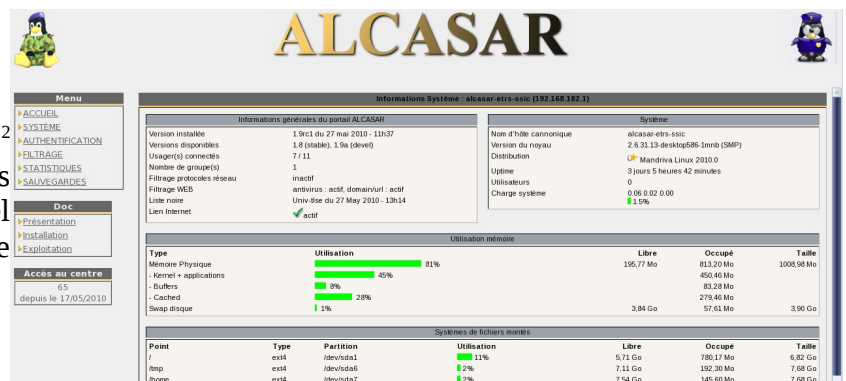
ALCASAR

Menu
ACCUEIL
SYSTÈME
AUTHENTIFICATION
FILTRAGE
STATISTIQUES
SAUVEGARDES

Doc
Présentation
Installation
Exploitation

Accès au centre
65
depuis le 17/05/2010

Informations Système : alcasar-etrs-ssic (192.168.182.1)

Informations générales du portail ALCASAR

| | |
|---|---|
| Version installée | 1.9rc1 du 27 mai 2010 - 11h37 |
| Versions disponibles | 1.8 (stable), 1.9a (devel) |
| Usager(s) connectés | 7 / 11 |
| Nombre de groupe(s) | 1 |
| Filtrage protocoles réseau | inactif |
| Filtrage WEB | antivirus : actif, domain/url : actif |
| Liste noire | Univ-tlse du 27 May 2010 - 13h14 |
| Lien Internet | actif |

Système

| | |
|---|---|
| Nom d'hôte cannonique | alcasar-etrs-ssic |
| Version du noyau | 2.6.31.13-desktop586-1mnb (SMP) |
| Distribution | Mandriva Linux 2010.0 |
| Uptime | 3 jours 5 heures 42 minutes |
| Utilisateurs | 0 |
| Charge système | 0.06 0.02 0.00 1.5% |

Utilisation mémoire

| Type | Utilisation | Libre | Occupé | Taille |
|---|---|---|---|---|
| Mémoire Physique | 81% | 195,77 Mo | 813,20 Mo | 1008,98 Mo |
| - Kernel + applications | 45% | | 450,46 Mo | |
| - Buffers | 8% | | 83,28 Mo | |
| - Cached | 28% | | 279,46 Mo | |
| Swap disque | 1% | 3,84 Go | 57,61 Mo | 3,90 Go |

Systèmes de fichiers montés

| Point | Type | Partition | Utilisation | Libre | Occupé | Taille |
|---|---|---|---|---|---|---|
| / | ext4 | /dev/sda1 | 11% | 5,71 Go | 780,17 Mo | 6,82 Go |
| /tmp | ext4 | /dev/sda6 | 2% | 7,11 Go | 192,30 Mo | 7,68 Go |
| /home | ext4 | /dev/sda7 | 2% | 7,54 Go | 145,60 Mo | 7,68 Go |